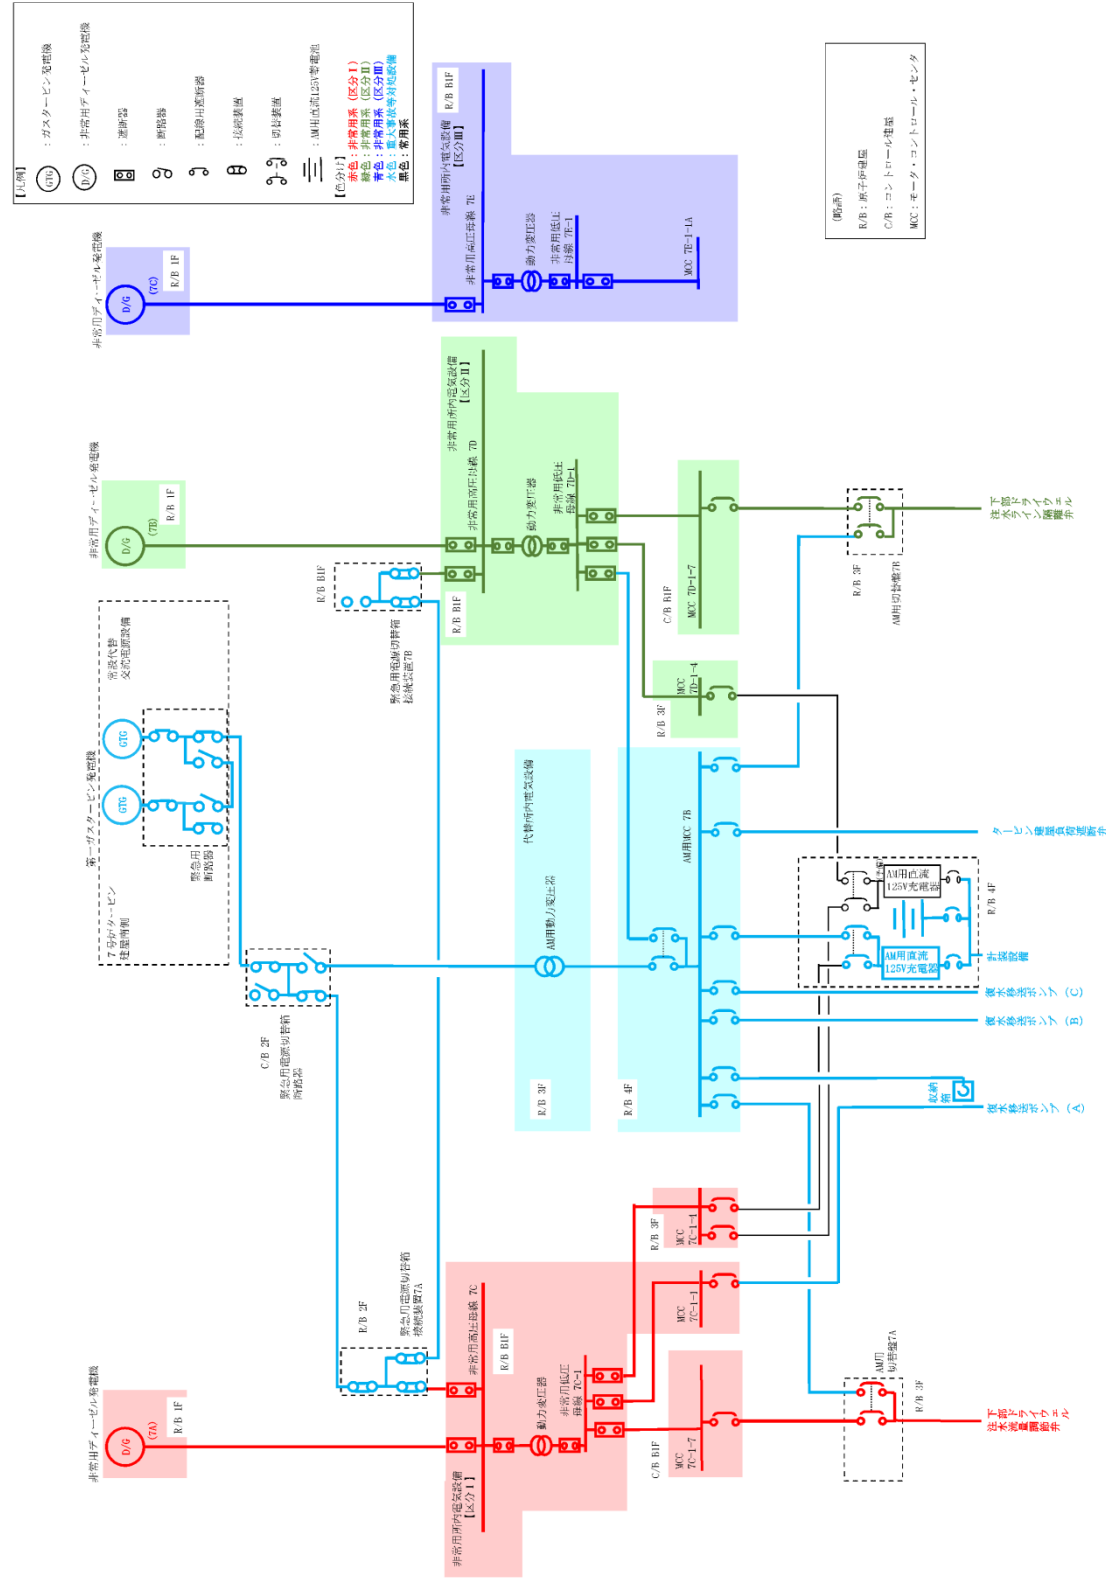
【凡例】
GTG ：ガスタービン発電機
D/G ：非常用ディーゼル発電機
：遮断器
：断路器
：配線用遮断器
：接続装置
：切替装置
：AM用直流125V蓄電池

【色分け】
赤色：非常用系（区分Ⅰ）
緑色：非常用系（区分Ⅱ）
青色：非常用系（区分Ⅲ）
水色：重大事故等対処設備
黒色：常用系

（略語）
R/B：原子炉建屋
C/B：コントロール建屋
MCC：モータ・コントロール・センタ

非常用ディーゼル発電機 D/G (7C) R/B 1F
非常用所内電気設備【区分Ⅲ】 R/B B1F
非常用高圧母線 7E
動力変圧器
非常用低圧母線 7E-1
MCC 7E-1-1A

非常用ディーゼル発電機 D/G (7B) R/B 1F
非常用所内電気設備【区分Ⅱ】
非常用高圧母線 7D
動力変圧器
非常用低圧母線 7D-1
R/B B1F
R/B B1F
緊急用電源切替箱 接続装置7B
C/B B1F MCC 7D-1-7
R/B 3F MCC 7D-1-4
R/B 3F AM用切替盤7B
下部ドライウェル注水流量調節弁

第一ガスタービン発電機
GTG GTG
常設代替交流電源設備
緊急用断路器
7号炉タービン建屋南側
C/B 2F
緊急用電源切替箱断路器

代替所内電気設備
AM用動力変圧器
R/B 3F
AM用MCC 7B
R/B 4F
タービン建屋負荷遮断弁
AM用直流125V充電器
AM用直流125V充電器
R/B 4F
計装設備
復水移送ポンプ（C）
復水移送ポンプ（B）
収納箱
復水移送ポンプ（A）

R/B 3F MCC 7C-1-1
MCC 7C-1-1
R/B 2F
緊急用電源切替箱 接続装置7A
R/B B1F
非常用高圧母線 7C
動力変圧器
非常用低圧母線 7C-1
C/B B1F MCC 7C-1-7
AM用切替盤7A R/B 3F
下部ドライウェル注水流量調節弁

非常用ディーゼル発電機 D/G (7A) R/B 1F
非常用所内電気設備【区分Ⅰ】